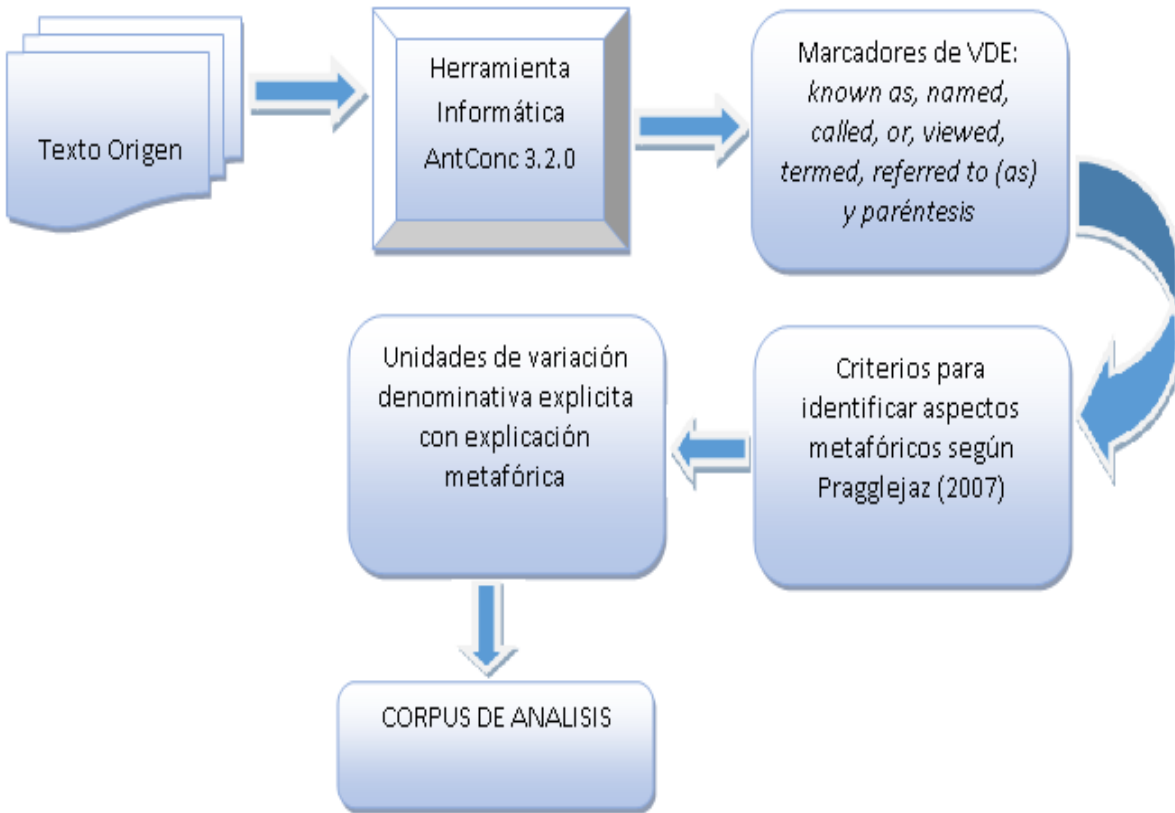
Texto Origen

Herramienta Informática AntConc 3.2.0

Marcadores de VDE: *known as, named, called, or, viewed, termed, referred to (as) y paréntesis*

Criterios para identificar aspectos metafóricos según Pragglejaz (2007)

Unidades de variación denominativa explicita con explicación metafórica

CORPUS DE ANALISIS